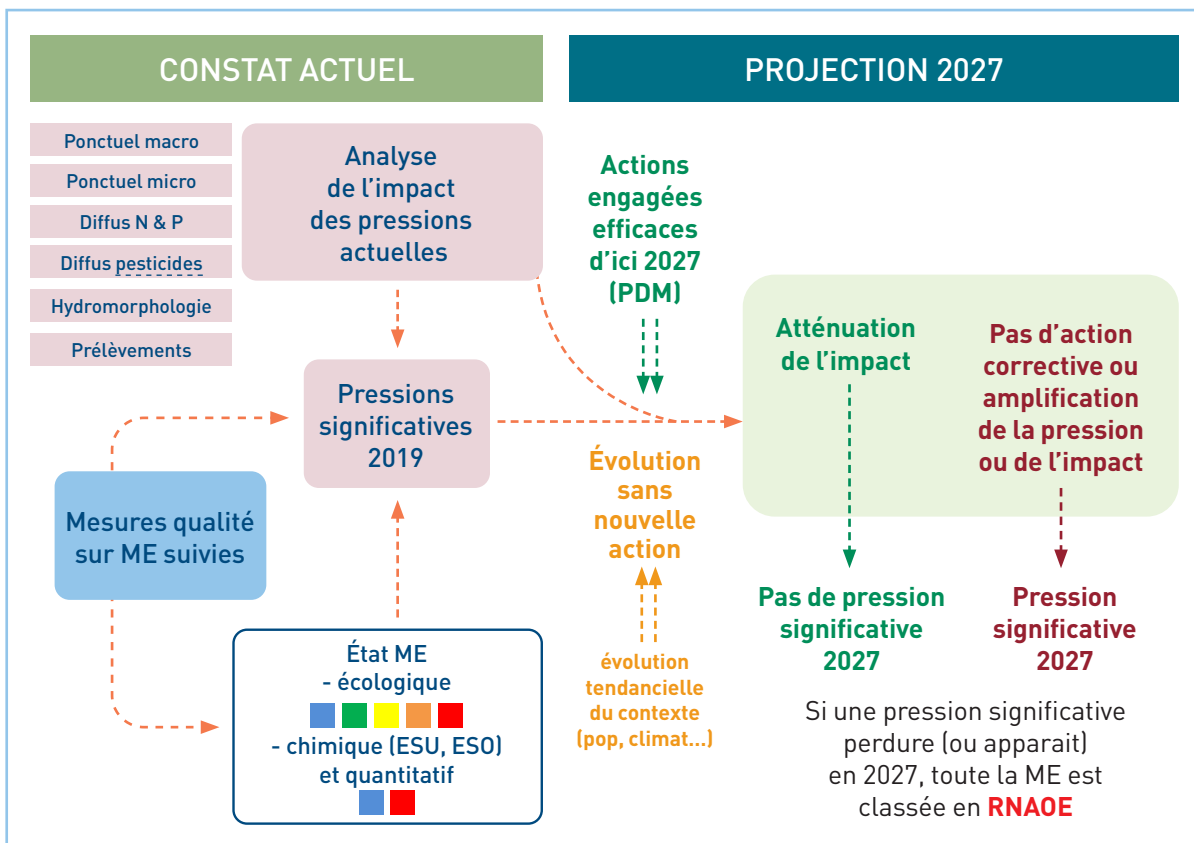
CONSTAT ACTUEL

PROJECTION 2027

Ponctuel macro

Ponctuel micro

Diffus N & P

Diffus pesticides

Hydromorphologie

Prélèvements

Analyse de l'impact des pressions actuelles

Actions engagées efficaces d'ici 2027 (PDM)

Atténuation de l'impact

Pas d'action corrective ou amplification de la pression ou de l'impact

Pressions significatives 2019

Mesures qualité sur ME suivies

Évolution sans nouvelle action

évolution tendancielle du contexte (pop, climat...)

Pas de pression significative 2027

Pression significative 2027

État ME
- écologique
- chimique (ESU, ESO) et quantitatif

Si une pression significative perdure (ou apparait) en 2027, toute la ME est classée en RNAOE